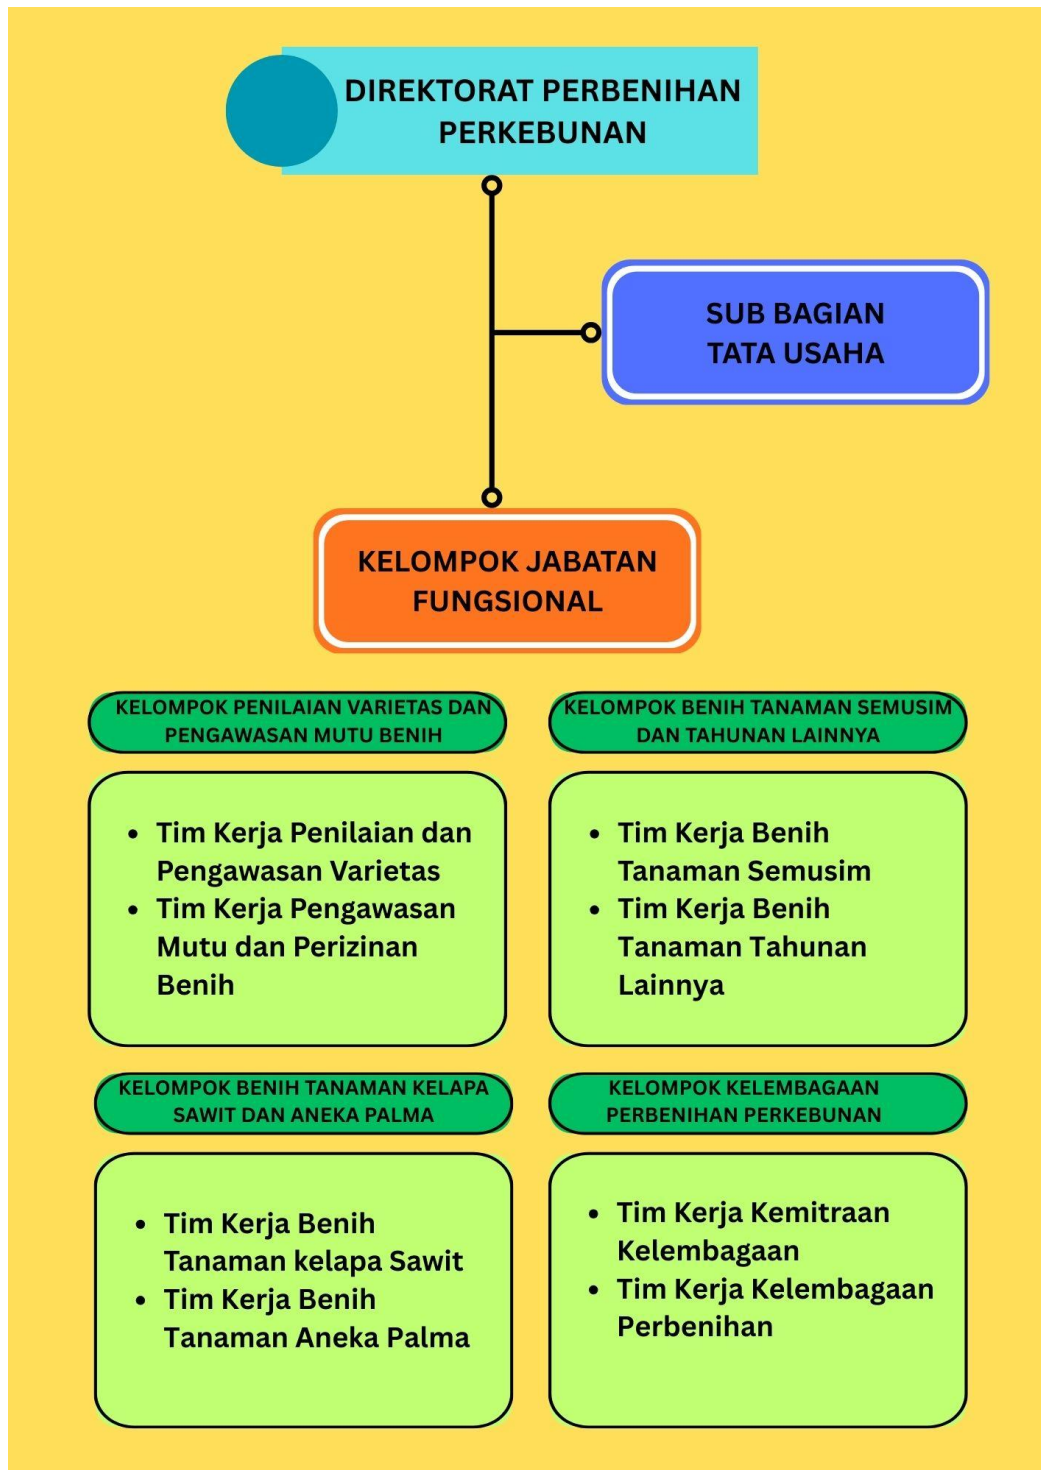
DIREKTORAT PERBENIHAN PERKEBUNAN

SUB BAGIAN TATA USAHA

KELOMPOK JABATAN FUNGSIONAL

KELOMPOK PENILAIAN VARIETAS DAN PENGAWASAN MUTU BENIH

- Tim Kerja Penilaian dan Pengawasan Varietas
- Tim Kerja Pengawasan Mutu dan Perizinan Benih

KELOMPOK BENIH TANAMAN SEMUSIM DAN TAHUNAN LAINNYA

- Tim Kerja Benih Tanaman Semusim
- Tim Kerja Benih Tanaman Tahunan Lainnya

KELOMPOK BENIH TANAMAN KELAPA SAWIT DAN ANEKA PALMA

- Tim Kerja Benih Tanaman kelapa Sawit
- Tim Kerja Benih Tanaman Aneka Palma

KELOMPOK KELEMBAGAAN PERBENIHAN PERKEBUNAN

- Tim Kerja Kemitraan Kelembagaan
- Tim Kerja Kelembagaan Perbenihan